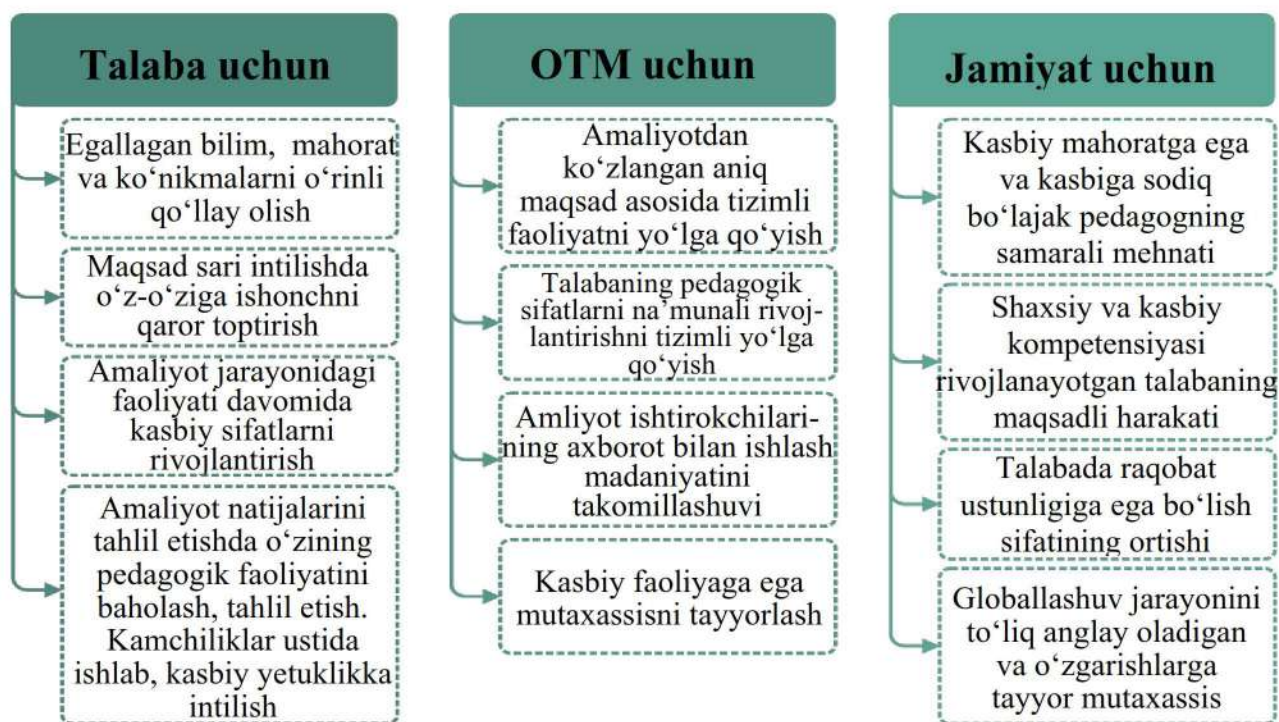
Talaba uchun

Egallagan bilim, mahorat va ko‘nikmalarni o‘rinli qo‘llay olish

Maqsad sari intilishda o‘z-o‘ziga ishonchni qaror toptirish

Amaliyot jarayonidagi faoliyati davomida kasbiy sifatlarni rivojlantirish

Amaliyot natijalarini tahlil etishda o‘zining pedagogik faoliyatini baholash, tahlil etish. Kamchiliklar ustida ishlab, kasbiy yetuklikka intilish

OTM uchun

Amaliyotdan ko‘zlangan aniq maqsad asosida tizimli faoliyatni yo‘lga qo‘yish

Talabaning pedagogik sifatlarni na’munali rivojlantirishni tizimli yo‘lga qo‘yish

Amliyot ishtirokchilarining axborot bilan ishlash madaniyatini takomillashuvi

Kasbiy faoliyaga ega mutaxassisni tayyorlash

Jamiyat uchun

Kasbiy mahoratga ega va kasbiga sodiq bo‘lajak pedagogning samarali mehnati

Shaxsiy va kasbiy kompetensiyasi rivojlanayotgan talabaning maqsadli harakati

Talabada raqobat ustunligiga ega bo‘lish sifatining ortishi

Globallashuv jarayonini to‘liq anglay oladigan va o‘zgarishlarga tayyor mutaxassis